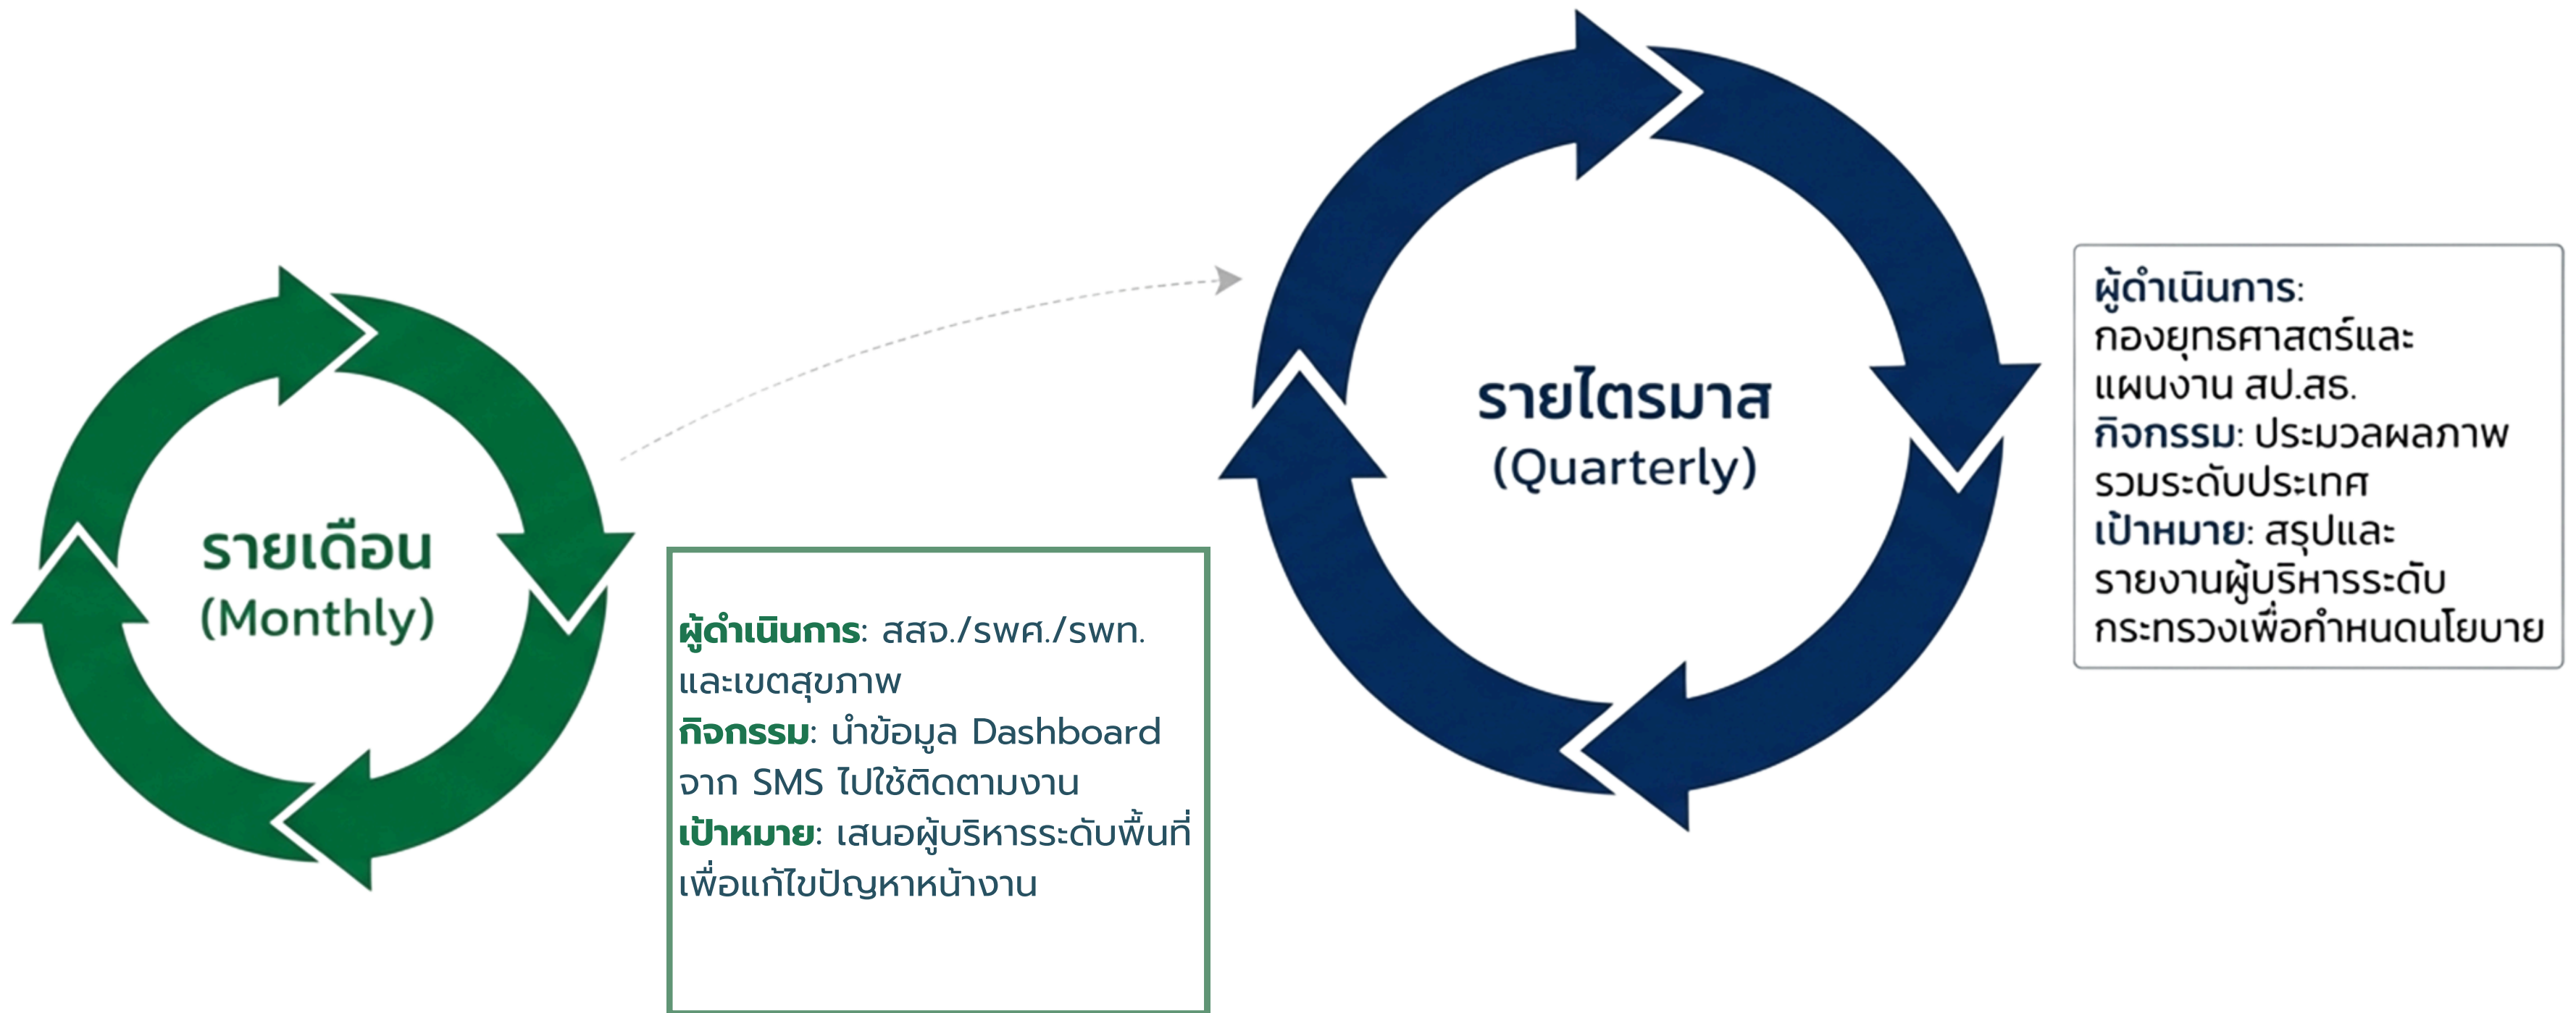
รายเดือน
(Monthly)

ผู้ดำเนินการ: สสจ./รพศ./รพท. และเขตสุขภาพ
กิจกรรม: นำข้อมูล Dashboard จาก SMS ไปใช้ติดตามงาน
เป้าหมาย: เสนอผู้บริหารระดับพื้นที่เพื่อแก้ไขปัญหาหน้างาน

รายไตรมาส
(Quarterly)

ผู้ดำเนินการ: กองยุทธศาสตร์และแผนงาน สป.สธ.
กิจกรรม: ประมวลผลภาพรวมระดับประเทศ
เป้าหมาย: สรุปและรายงานผู้บริหารระดับกระทรวงเพื่อกำหนดนโยบาย